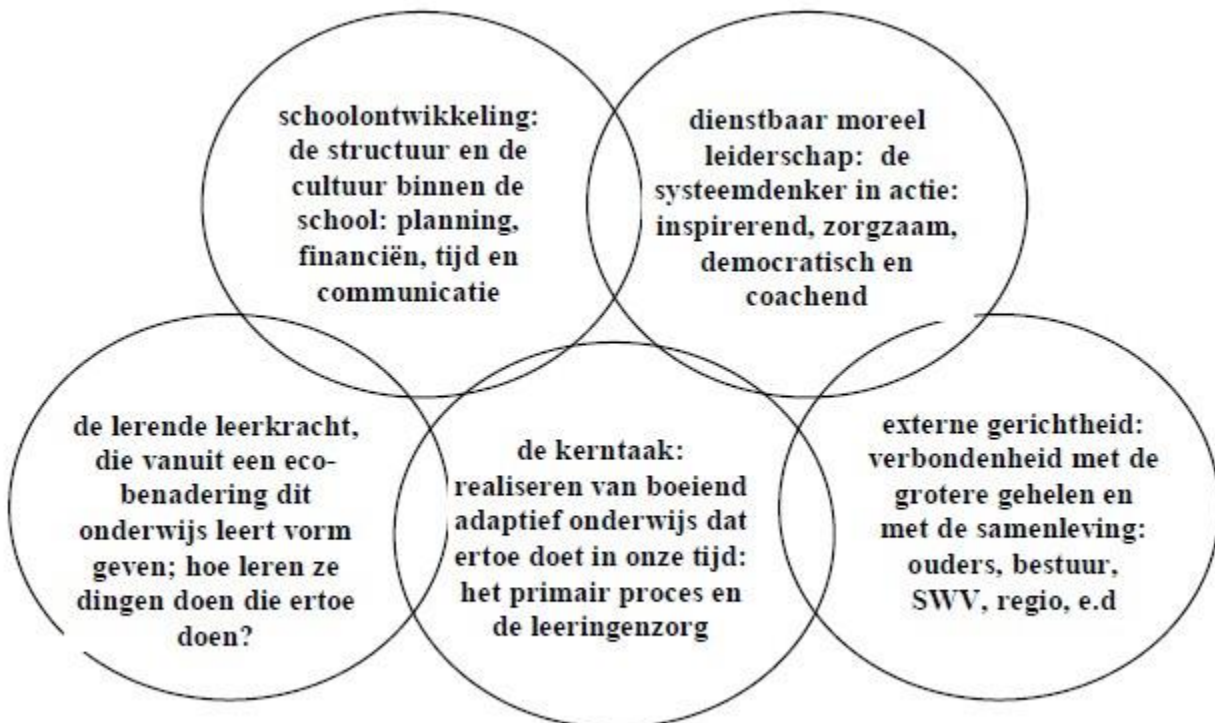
schoolontwikkeling: de structuur en de cultuur binnen de school: planning, financiën, tijd en communicatie

dienstbaar moreel leiderschap: de systeemdenker in actie: inspirerend, zorgzaam, democratisch en coachend

de lerende leerkracht, die vanuit een ecobenadering dit onderwijs leert vorm geven; hoe leren ze dingen doen die ertoe doen?

de kerntaak: realiseren van boeiend adaptief onderwijs dat ertoe doet in onze tijd: het primair proces en de leeringenzorg

externe gerichtheid: verbondenheid met de grotere gehelen en met de samenleving: ouders, bestuur, SWV, regio, e.d